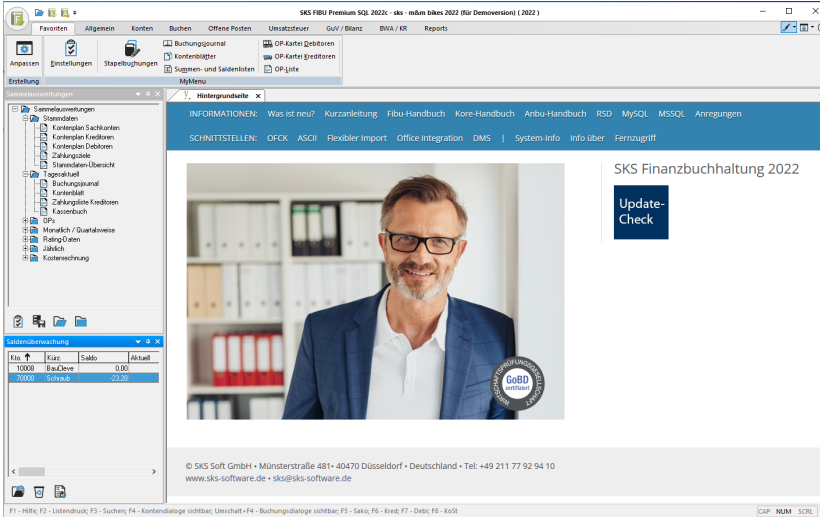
SKS FIBU Premium SQL 2022c - sks - m&m bikes 2022 (für Demoversion) ( 2022 )

Favoriten Allgemein Konten Buchen Offene Posten Umsatzsteuer GuV / Bilanz BWA / KR Reports

Anpassen
Erstellung
Einstellungen
Stapelbuchungen
Buchungsjournal
Kontenblätter
Summen- und Saldenlisten
OP-Kartei Debitoren
OP-Kartei Kreditoren
OP-Liste
MyMenu

Sammelauswertungen
Sammelauswertungen
Stammdaten
Kontenplan Sachkonten
Kontenplan Kreditoren
Kontenplan Debitoren
Zahlungsziele
Stammdaten-Übersicht
Tagesaktuell
Buchungsjournal
Kontenblatt
Zahlungsliste Kreditoren
Kassenbuch
OPs
Monatlich / Quartalsweise
Rating-Daten
Jährlich
Kostenrechnung

Saldenüberwachung
| Kto. | Kürz. | Saldo | Aktuell |
|---|---|---|---|
| 10008 | BauClevie | 0,00 | |
| 70000 | Schraub | -23,28 | |

Hintergrundseite

INFORMATIONEN: Was ist neu? Kurzanleitung Fibu-Handbuch Kore-Handbuch Anbu-Handbuch RSD MySQL MSSQL Anregungen
SCHNITTSTELLEN: OFCK ASCII Flexibler Import Office Integration DMS | System-Info Info über Fernzugriff

SKS Finanzbuchhaltung 2022

Update-Check

GoBD zertifiziert
WIRTSCHAFTSPRÜFUNGSGESELLSCHAFT

© SKS Soft GmbH • Münsterstraße 481 • 40470 Düsseldorf • Deutschland • Tel: +49 211 77 92 94 10
www.sks-software.de • sks@sks-software.de

F1 - Hilfe; F2 - Listendruck; F3 - Suchen; F4 - Kontendialoge sichtbar; Umschalt+F4 - Buchungsdialoge sichtbar; F5 - Sako; F6 - Kred; F7 - Debi; F8 - KoSt
CAP NUM SCRL